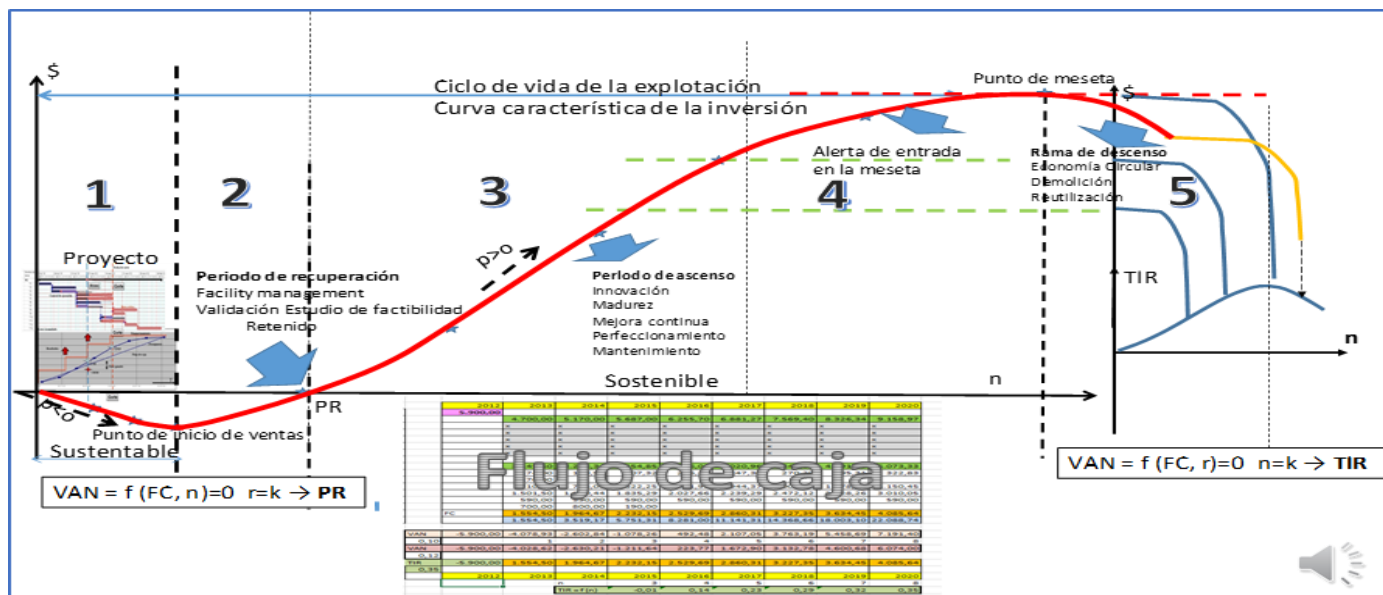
$

Ciclo de vida de la explotación

Curva característica de la inversión

Punto de meseta

$

1

2

3

4

5

Alerta de entrada en la meseta

Rama de descenso
Economía Circular
Demolición
Reutilización

Proyecto

Periodo de recuperación
Facility management
Validación Estudio de factibilidad
Retenido

p>o

Periodo de ascenso
Innovación
Madurez
Mejora continua
Perfeccionamiento
Mantenimiento

TIR

n

Sostenible

n

p<o

PR

Punto de inicio de ventas

Sustentable

VAN = f (FC, n)=0 r=k → PR

Flujo de caja

VAN = f (FC, r)=0 n=k → TIR